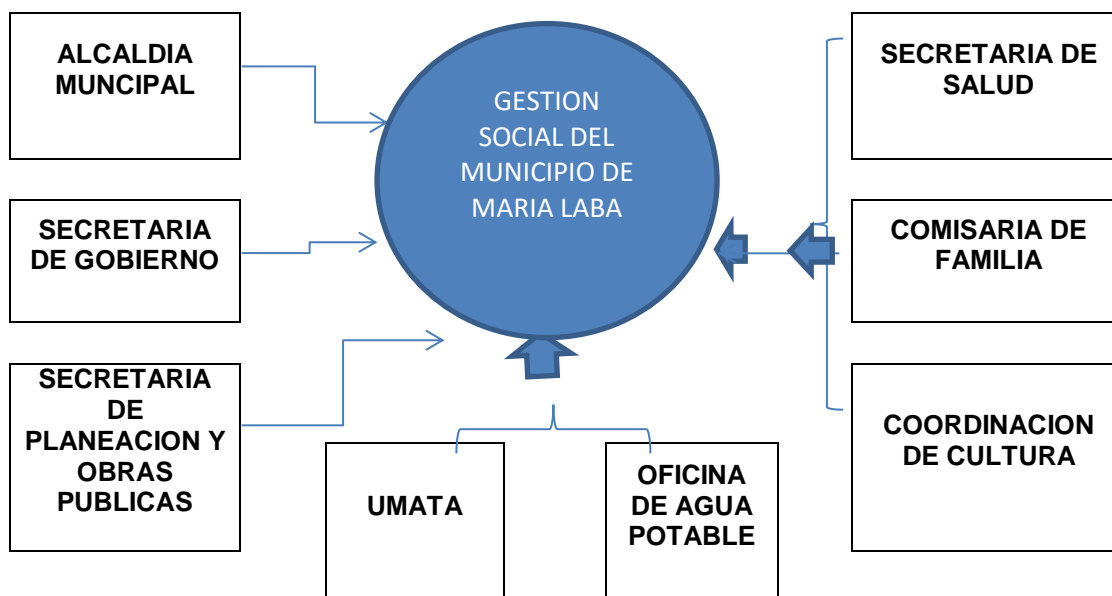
ALCALDIA MUNCIPAL

SECRETARIA DE GOBIERNO

SECRETARIA DE PLANEACION Y OBRAS PUBLICAS

GESTION SOCIAL DEL MUNICIPIO DE MARIA LABA

SECRETARIA DE SALUD

COMISARIA DE FAMILIA

COORDINACION DE CULTURA

UMATA

OFICINA DE AGUA POTABLE